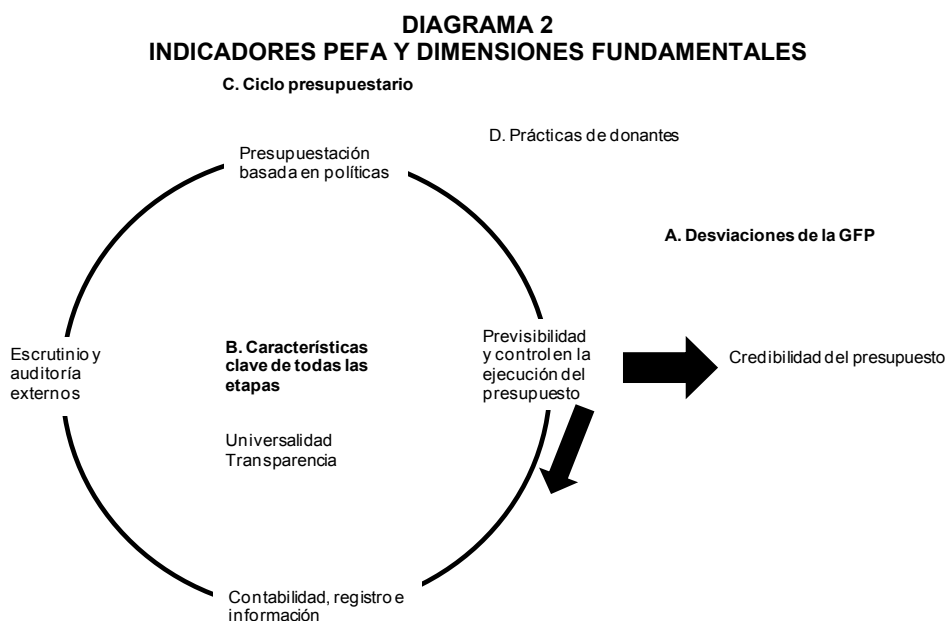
DIAGRAMA 2
INDICADORES PEFA Y DIMENSIONES FUNDAMENTALES

C. Ciclo presupuestario

Presupuestación basada en políticas

D. Prácticas de donantes

A. Desviaciones de la GFP

Escrutinio y auditoría externos

B. Características clave de todas las etapas

Universalidad
Transparencia

Previsibilidad y control en la ejecución del presupuesto

Credibilidad del presupuesto

Contabilidad, registro e información